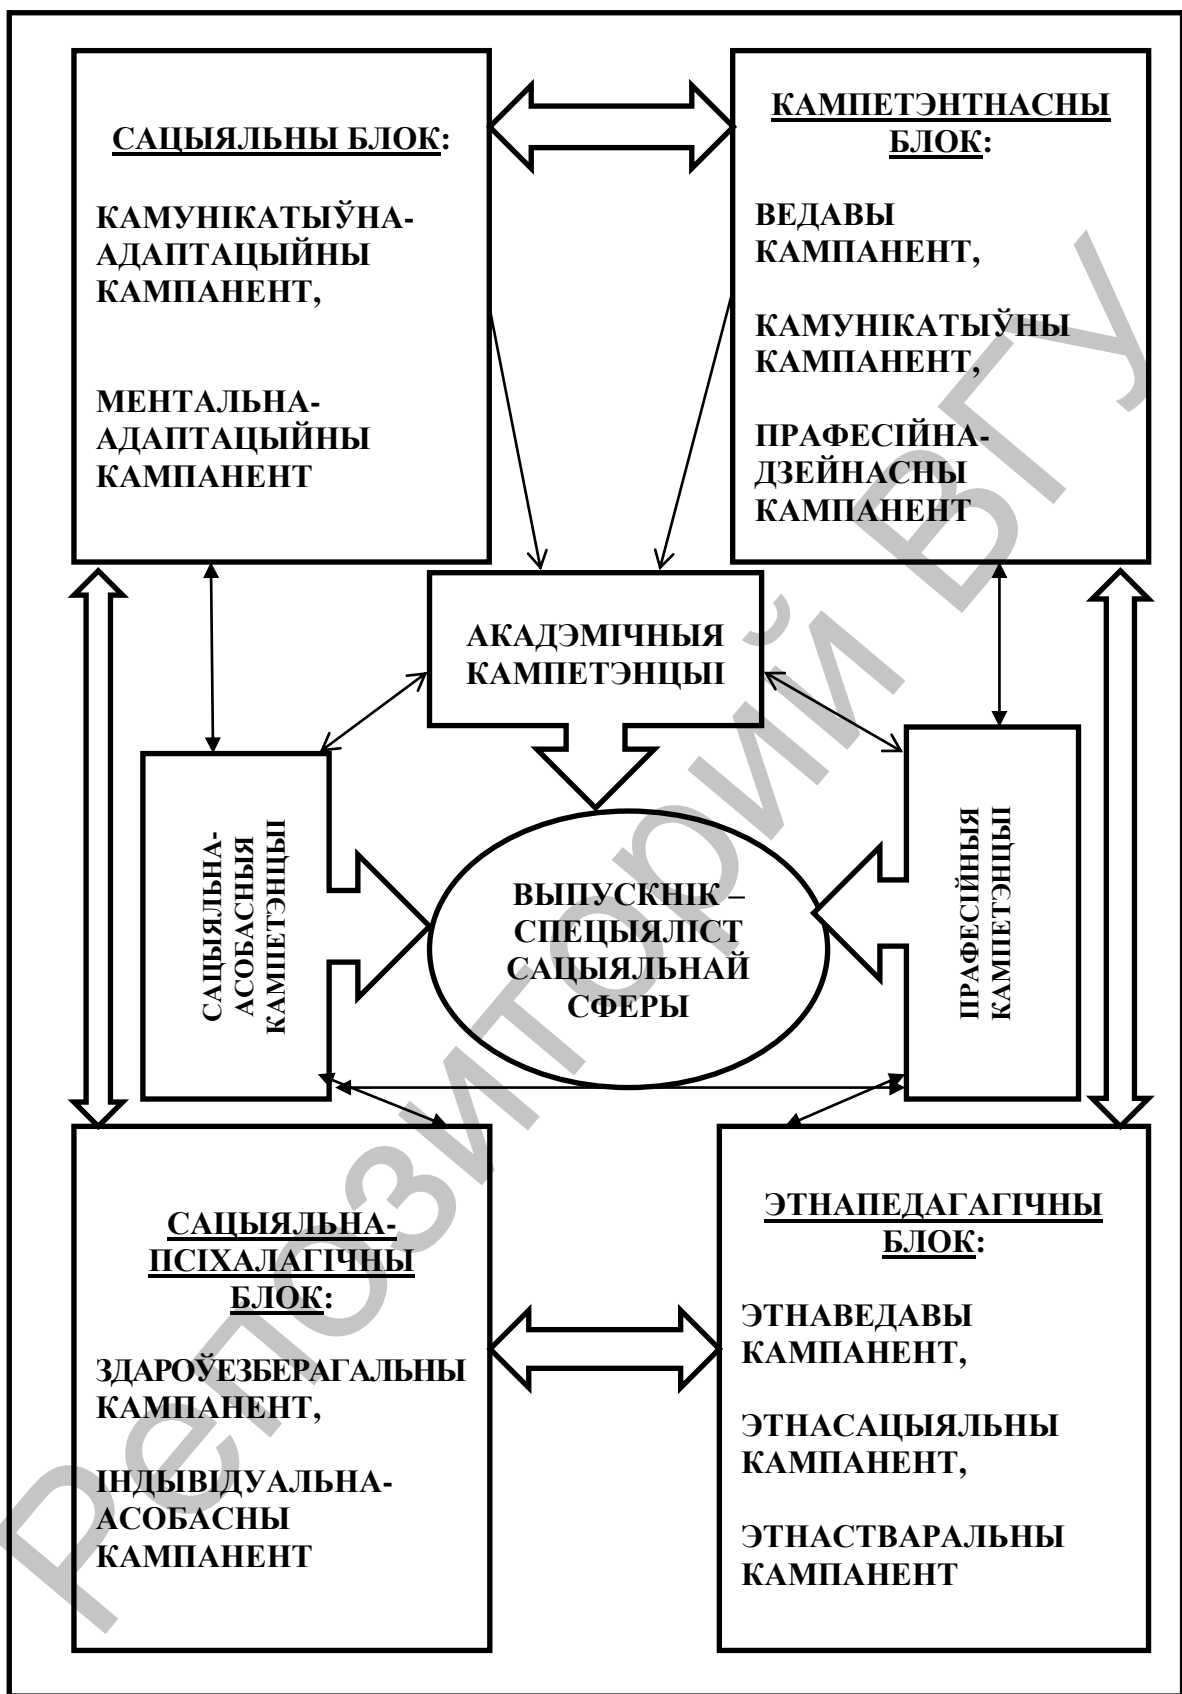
САЦЫЯЛЬНЫ БЛОК:

КАМУНІКАТЫЎНА-АДАПТАЦЫЙНЫ КАМПАНЕНТ,

МЕНТАЛЬНА-АДАПТАЦЫЙНЫ КАМПАНЕНТ

КАМПЕТЭНТНАСНЫ БЛОК:

ВЕДАВЫ КАМПАНЕНТ,

КАМУНІКАТЫЎНЫ КАМПАНЕНТ,

ПРАФЕСІЙНА-ДЗЕЙНАСНЫ КАМПАНЕНТ

АКАДЭМІЧНЫЯ КАМПЕТЭНЦЫІ

САЦЫЯЛЬНА-АСОБАСНЫЯ КАМПЕТЭНЦЫІ

ВЫПУСКНІК – СПЕЦЫЯЛІСТ САЦЫЯЛЬНАЙ СФЕРЫ

ПРАФЕСІЙНЫЯ КАМПЕТЭНЦЫІ

САЦЫЯЛЬНА-ПСІХАЛАГІЧНЫ БЛОК:

ЗДАРОЎЕЗБЕРАГАЛЬНЫ КАМПАНЕНТ,

ІНДЫВІДУАЛЬНА-АСОБАСНЫ КАМПАНЕНТ

ЭТНАПЕДАГАГІЧНЫ БЛОК:

ЭТНАВЕДАВЫ КАМПАНЕНТ,

ЭТНАСАЦЫЯЛЬНЫ КАМПАНЕНТ,

ЭТНАСТВАРАЛЬНЫ КАМПАНЕНТ

Рэпазіторый ВГУ